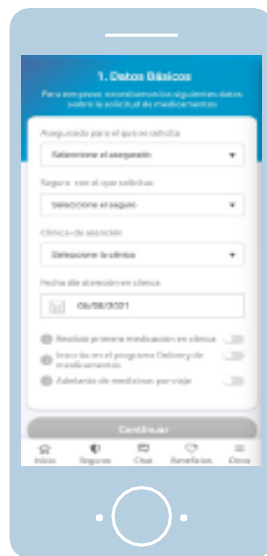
1. Datos Básicos

Para empezar, necesitamos los siguientes datos sobre la solicitud de medicamentos

Asegurado para el que se solicita

Seleccione el asegurado

Seguro con el que solicitas

Seleccione el seguro

Clínica de atención

Seleccione la clínica

Fecha de atención en clínica

06/08/2021

Recibió primera medicación en clínica

Inscrito en el programa Delivery de medicamentos

Adelanto de medicina por viaje

Continuar

Inicio Seguros Chat Beneficios Otros